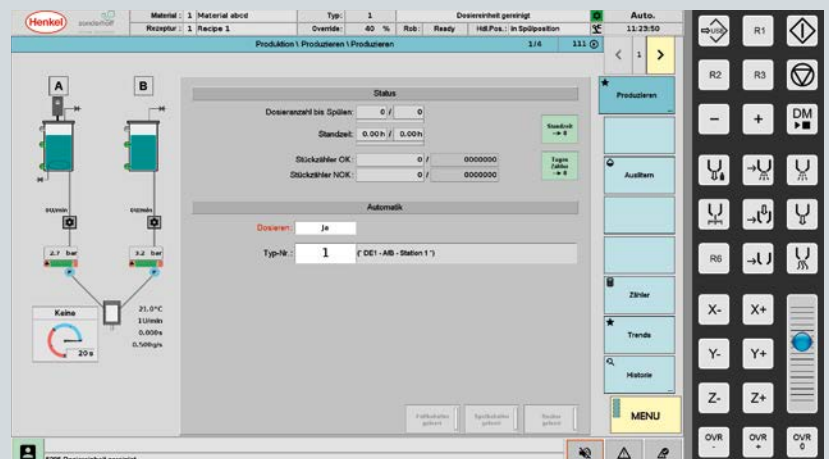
Henkel

Material : 1 Material abcd
Rezeptur : 1 Recipe 1
Typ: 1
Override: 40 %
Rob: Ready
Hdl.Pos.: In Spülposition
Dosiereinheit gereinigt
Auto.
11:23:50

Produktion \ Produzieren \ Produzieren
1/4
111

A
B

Status
Dosieranzahl bis Spülen: 0 / 0
Standzeit: 0.00h / 0.00h
Stückzähler OK: 0 / 0000000
Stückzähler NOK: 0 / 0000000

Automatik
Dosieren: Ja
Typ-Nr.: 1 (' DE1 - A/B - Station 1 ')

2.7 bar
3.2 bar
21.0°C
1 U/min
0.000s
0.500g/s
Keine
20 s

Produzieren
Ausräten
Zähler
Trends
Historie
MENU

R1
R2
R3
DM
R6
X-
X+
Y-
Y+
Z-
Z+
OVR -
OVR +
OVR 0

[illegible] Dosiereinheit gereinigt